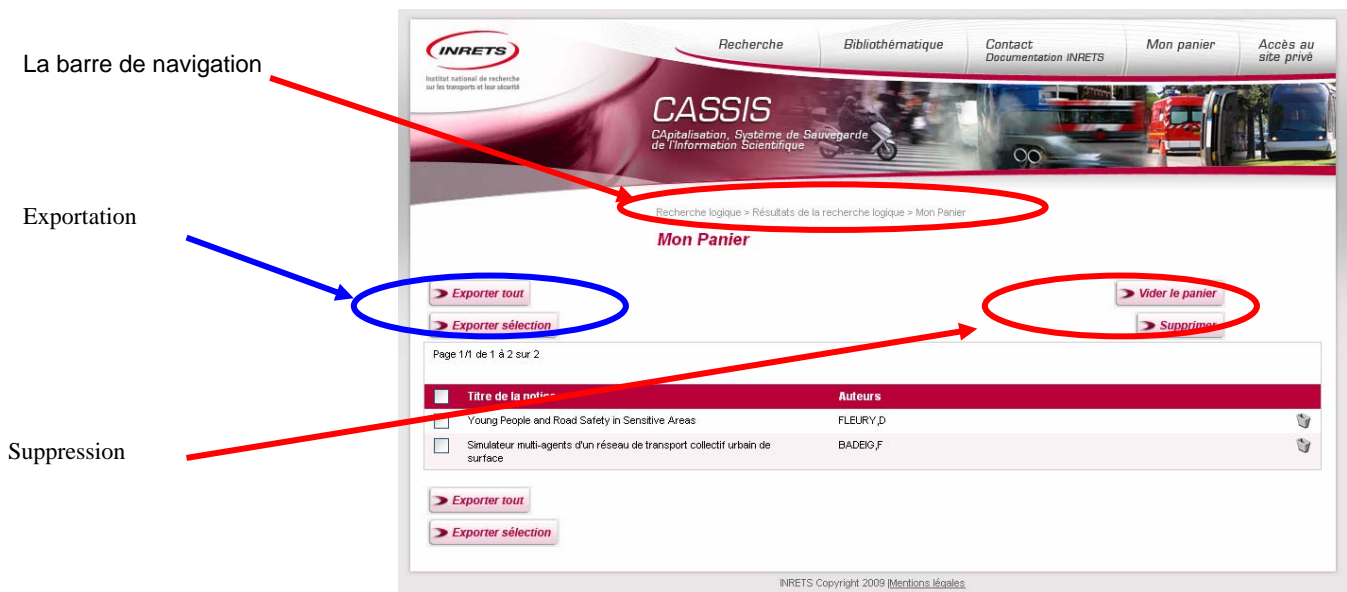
La barre de navigation

Exportation

Suppression

INRETS
Institut national de recherche sur les transports et leur sécurité

Recherche | Bibliothématique | Contact Documentation INRETS | Mon panier | Accès au site privé

CASSIS
CApitalisation, Système de Sauvegarde de l'Information Scientifique

Recherche logique > Résultats de la recherche logique > Mon Panier

Mon Panier

Exporter tout
Exporter sélection

Vider le panier
Supprimer

Page 1/1 de 1 à 2 sur 2

| | Titre de la notice | Auteurs | |
|---|---|---|---|
| | Young People and Road Safety in Sensitive Areas | FLEURY,D | |
| | Simulateur multi-agents d'un réseau de transport collectif urbain de surface | BADEIG,F | |

Exporter tout
Exporter sélection

INRETS Copyright 2009 |Mentions légales